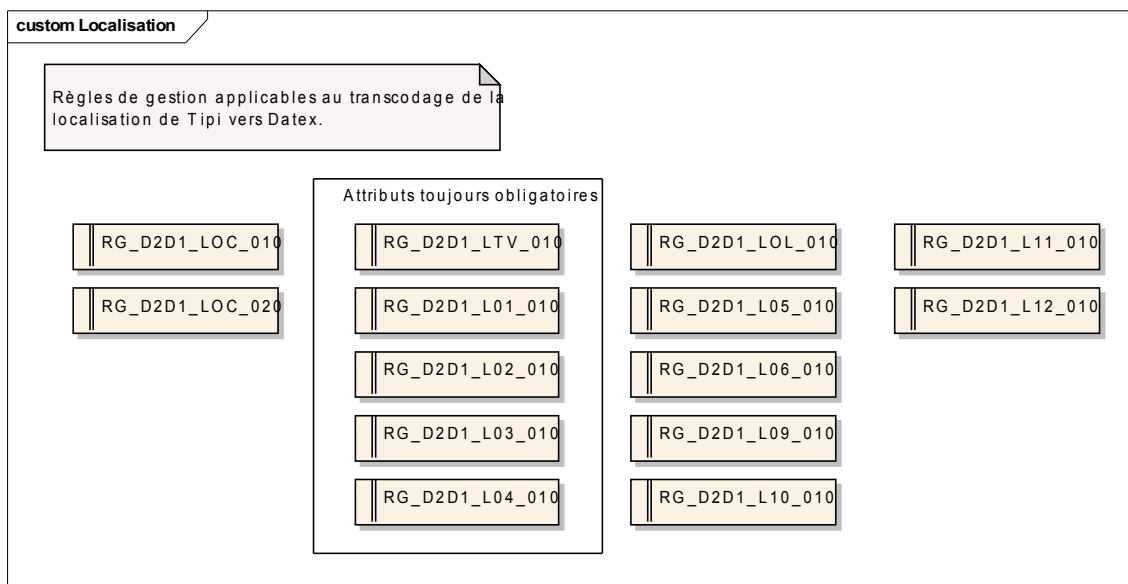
custom Localisation

Règles de gestion applicables au transcodage de la localisation de Tipi vers Datex.

RG_D2D1_LOC_010

RG_D2D1_LOC_020

Attributs toujours obligatoires

RG_D2D1_LTV_010

RG_D2D1_L01_010

RG_D2D1_L02_010

RG_D2D1_L03_010

RG_D2D1_L04_010

RG_D2D1_LOL_010

RG_D2D1_L05_010

RG_D2D1_L06_010

RG_D2D1_L09_010

RG_D2D1_L10_010

RG_D2D1_L11_010

RG_D2D1_L12_010